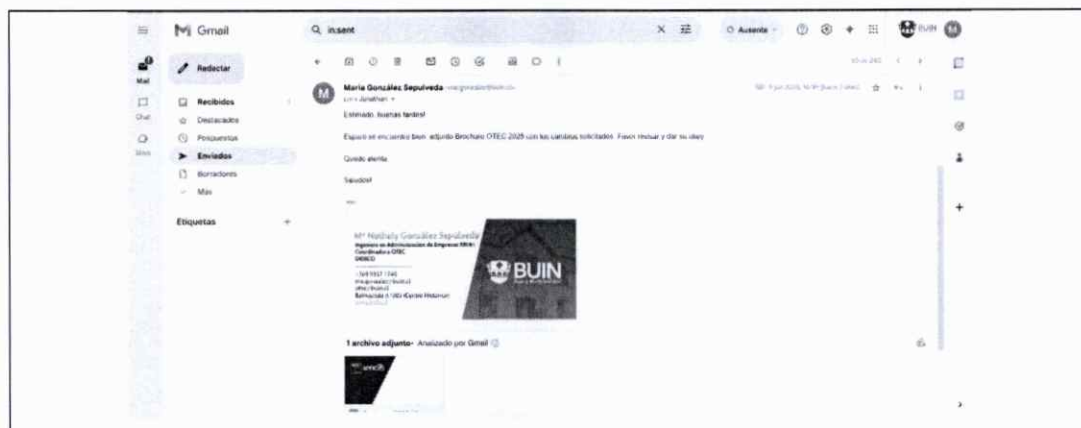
Gmail

in:sent

Ausente

BUIN

Mail

Chat

Meet

Redactar

Recibidos

Destacados

Pospuestos

Enviados

Borradores

Más

Etiquetas

+

María González Sepulveda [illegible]

para Jonathan

Estimado, buenas tardes!

Espero se encuentre bien, adjunto Brochure OTEC 2025 con los cambios solicitados. Favor revisar y dar su visto

Quedo atenta

Saludos!

--

Mª Nathaly González Sepulveda
Ingeniero en Administración de Empresas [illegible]
Coordinadora OTEC
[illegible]

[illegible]

BUIN

1 archivo adjunto · Analizado por Gmail